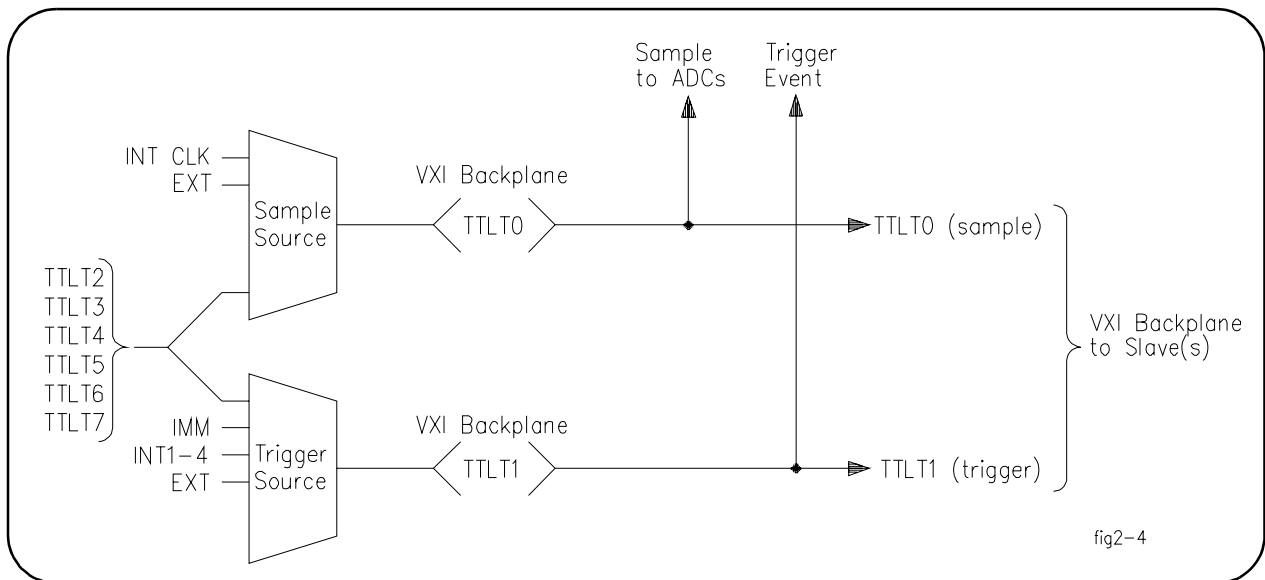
Sample to ADCs

Trigger Event

INT CLK
EXT

Sample Source

VXI Backplane

TTLT0

TTLT0 (sample)

TTLT2
TTLT3
TTLT4
TTLT5
TTLT6
TTLT7

VXI Backplane to Slave(s)

IMM
INT1-4
EXT

Trigger Source

VXI Backplane

TTLT1

TTLT1 (trigger)

fig2-4